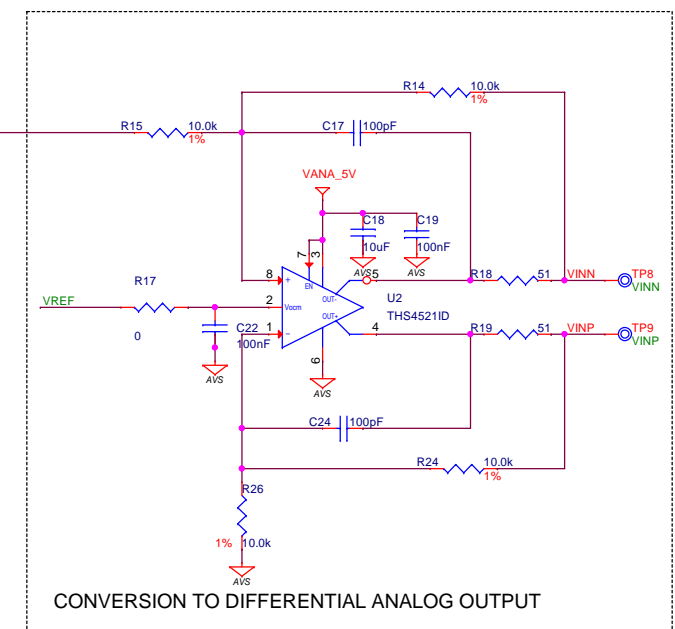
R14 10.0k
1%

R15 10.0k
1%

C17 100pF

VANA_5V

C18 C19

10uF 100nF

7 3

AVS AVS

8 + EN

5

R18 51 VINN

TP8
VINN

R17

VREF

2 Vocm

OUT-

U2

OUT+

THS4521ID

0

C22 1 -

100nF

4

R19 51 VINP

TP9
VINP

AVS

6

AVS

C24 100pF

R24 10.0k
1%

R26

1% 10.0k

AVS

CONVERSION TO DIFFERENTIAL ANALOG OUTPUT